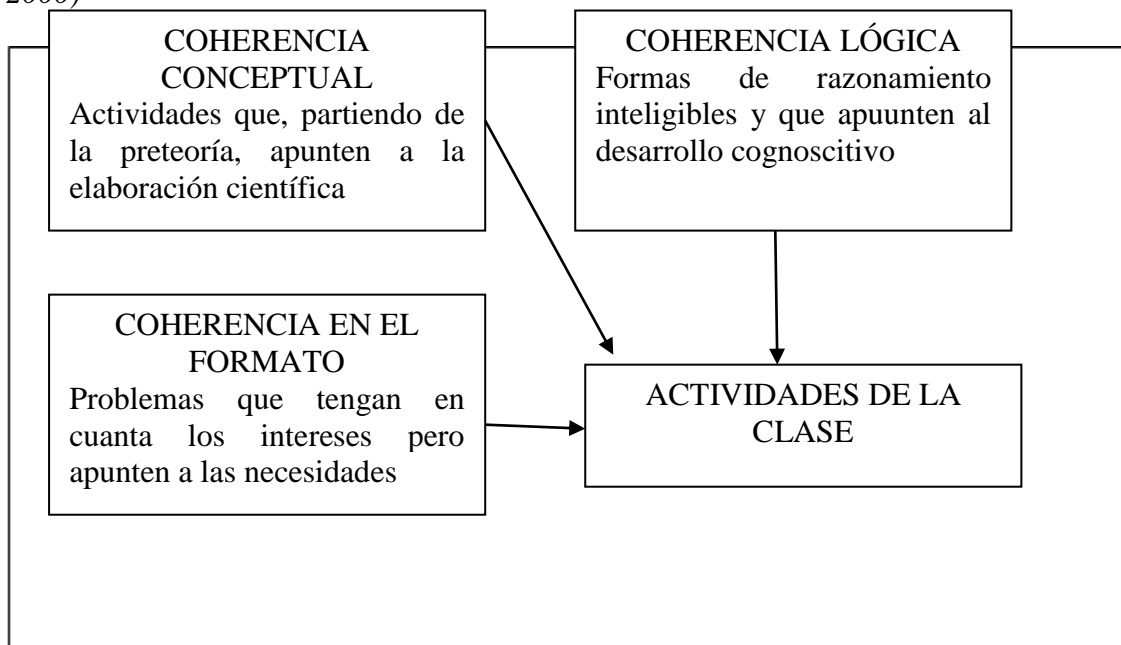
2000)

COHERENCIA CONCEPTUAL
Actividades que, partiendo de la preteoría, apunten a la elaboración científica

COHERENCIA LÓGICA
Formas de razonamiento inteligibles y que apuunten al desarrollo cognoscitivo

COHERENCIA EN EL FORMATO
Problemas que tengan en cuanta los intereses pero apunten a las necesidades

ACTIVIDADES DE LA CLASE